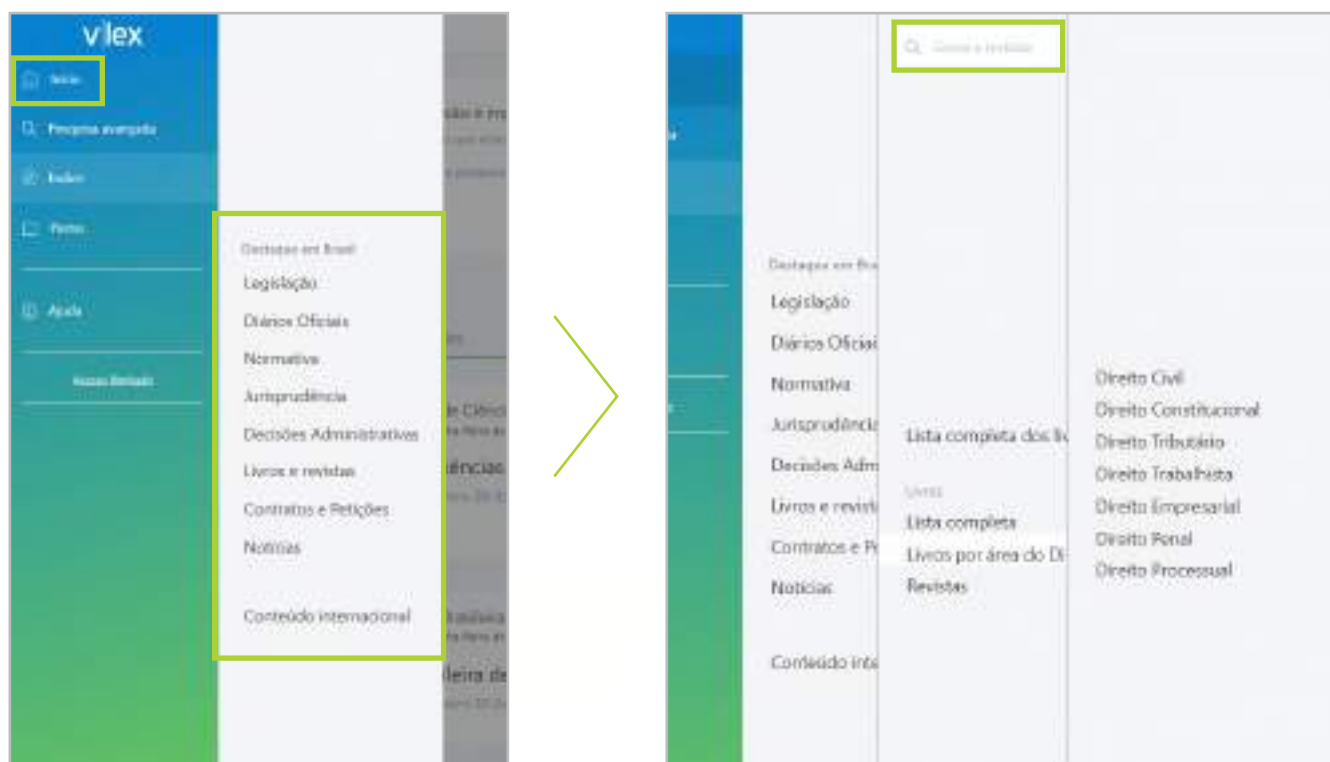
vlex

Início

Pesquisa avançada

Índice

Pastas

Ajuda

Nosso Emitado

Destaque em Brasil
Legislação
Diários Oficiais
Normativa
Jurisprudência
Decisões Administrativas
Livros e revistas
Contratos e Petições
Notícias

Conteúdo internacional

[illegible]

Destaque em Br
Legislação
Diários Oficiai
Normativa
Jurisprudência
Decisões Adm
Livros e revist
Contratos e P
Notícias

Conteúdo inte

Lista completa dos li

Livros
Lista completa
Livros por área do Di
Revistas

Direito Civil
Direito Constitucional
Direito Tributário
Direito Trabalhista
Direito Empresarial
Direito Penal
Direito Processual